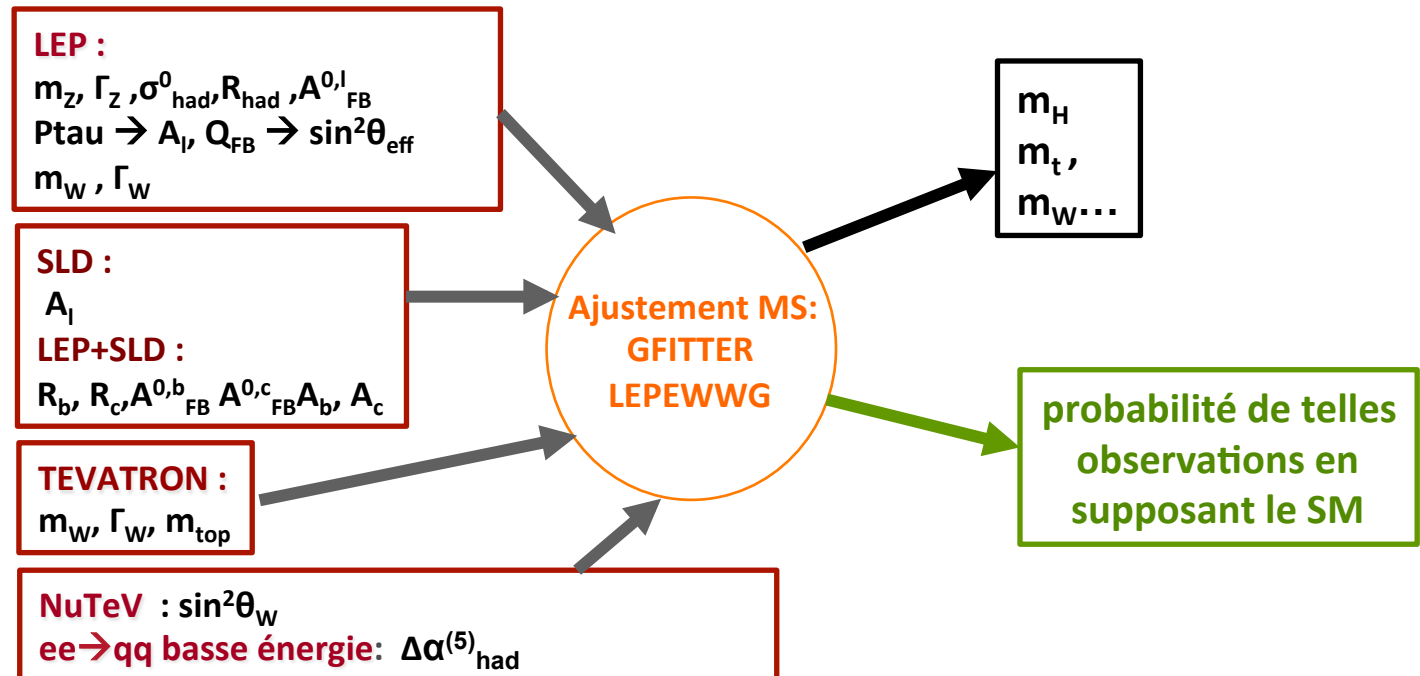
LEP :
$m_Z$, $\Gamma_Z$ ,$\sigma^0_{had}$,$R_{had}$ ,$A^{0,l}_{FB}$
Ptau → $A_l$, $Q_{FB}$ → $\sin^2\theta_{eff}$
$m_W$ , $\Gamma_W$

SLD :
$A_l$
LEP+SLD :
$R_b$, $R_c$,$A^{0,b}_{FB}$ $A^{0,c}_{FB}$$A_b$, $A_c$

TEVATRON :
$m_W$, $\Gamma_W$, $m_{top}$

NuTeV : $\sin^2\theta_W$
ee→qq basse énergie: $\Delta\alpha^{(5)}_{had}$

Ajustement MS:
GFITTER
LEPEWWG

$m_H$
$m_t$ ,
$m_W$…

probabilité de telles observations en supposant le SM